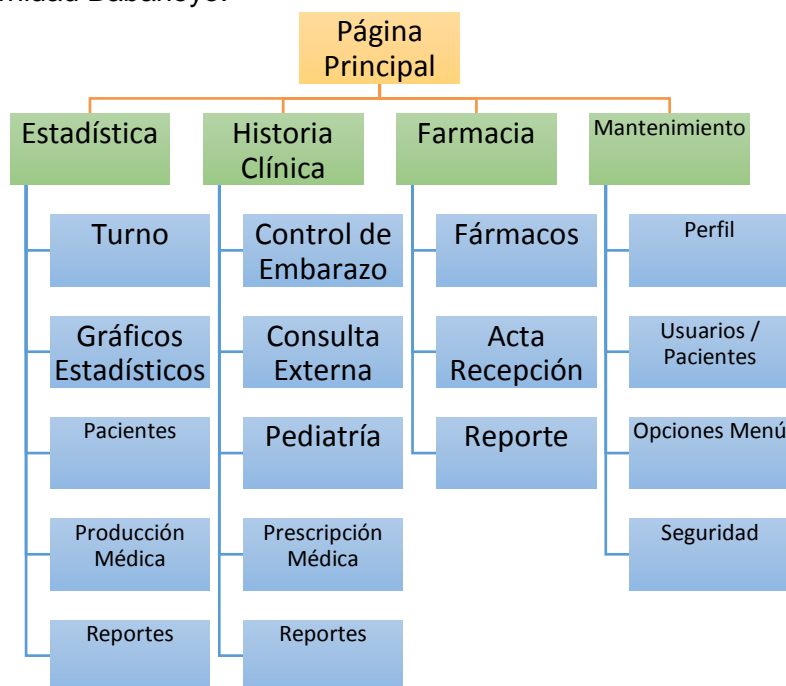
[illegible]idad Babahoyo.

Página Principal

Estadística

Turno

Gráficos Estadísticos

Pacientes

Producción Médica

Reportes

Historia Clínica

Control de Embarazo

Consulta Externa

Pediatría

Prescripción Médica

Reportes

Farmacia

Fármacos

Acta Recepción

Reporte

Mantenimiento

Perfil

Usuarios / Pacientes

Opciones Menú

Seguridad